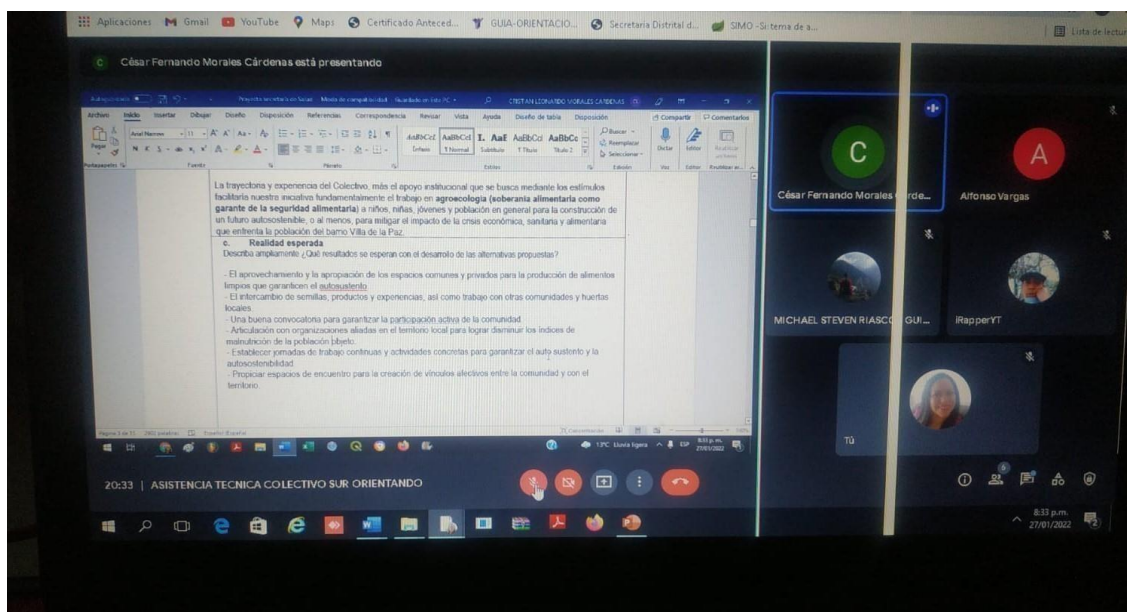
Aplicaciones Gmail YouTube Maps Certificado Anteced... GUIA-ORIENTACIO... Secretaría Distrital d... SIMO - Sistema de a... Lista de lectura

César Fernando Morales Cárdenas está presentando

Proyecto secretaria de Salud · Modo de compatibilidad · Guardado en este PC · CRISTIAN LEONARDO MORALES CARDENAS

Archivo Inicio Insertar Dibujar Diseño Disposición Referencias Correspondencia Revisar Vista Ayuda Diseño de tabla Disposición Compartir Comentarios

La trayectoria y experiencia del Colectivo, más el apoyo institucional que se busca mediante los estímulos facilitaría nuestra iniciativa fundamentalmente el trabajo en **agroecología (soberanía alimentaria como garante de la seguridad alimentaria)** a niños, niñas, jóvenes y población en general para la construcción de un futuro autosostenible, o al menos, para mitigar el impacto de la crisis económica, sanitaria y alimentaria que enfrenta la población del barrio Villa de la Paz.

c. **Realidad esperada**
Describa ampliamente ¿Qué resultados se esperan con el desarrollo de las alternativas propuestas?

- El aprovechamiento y la apropiación de los espacios comunes y privados para la producción de alimentos limpios que garanticen el autosustento.
- El intercambio de semillas, productos y experiencias, así como trabajo con otras comunidades y huertas locales.
- Una buena convocatoria para garantizar la participación activa de la comunidad.
- Articulación con organizaciones aliadas en el territorio local para lograr disminuir los índices de malnutrición de la población objeto.
- Establecer jornadas de trabajo continuas y actividades concretas para garantizar el auto sustento y la autosostenibilidad.
- Propiciar espacios de encuentro para la creación de vínculos afectivos entre la comunidad y con el territorio.

13°C Lluvia ligera 8:31 p. m. 27/01/2022

C
César Fernando Morales Cárde...
A
Alfonso Vargas
MICHAEL STEVEN RIASCOS GUI...
IRapperYT
Tú

20:33 | ASISTENCIA TECNICA COLECTIVO SUR ORIENTANDO

8:33 p.m. 27/01/2022